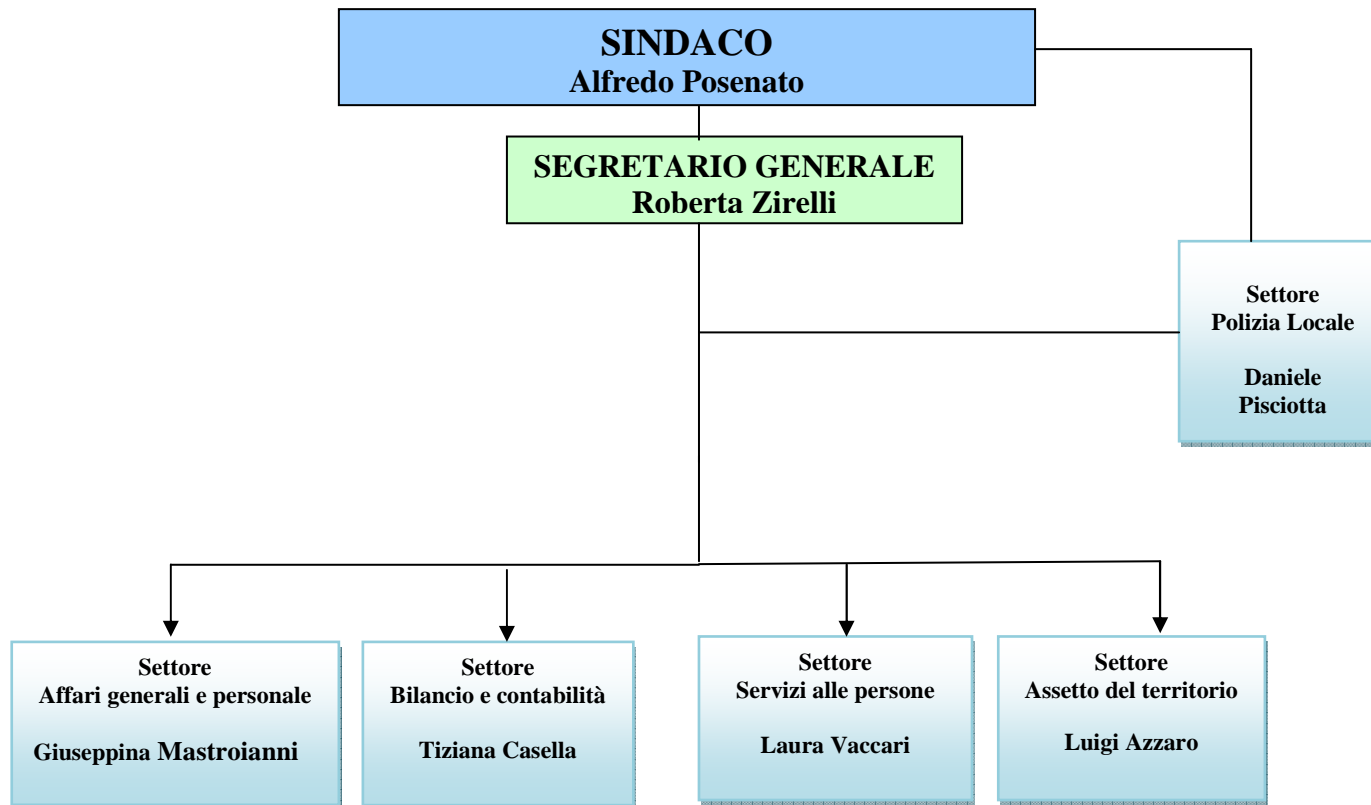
SINDACO
Alfredo Posenato

SEGRETARIO GENERALE
Roberta Zirelli

Settore
Polizia Locale

Daniele
Pisciotta

Settore
Affari generali e personale

Giuseppina Mastroianni

Settore
Bilancio e contabilità

Tiziana Casella

Settore
Servizi alle persone

Laura Vaccari

Settore
Assetto del territorio

Luigi Azzaro